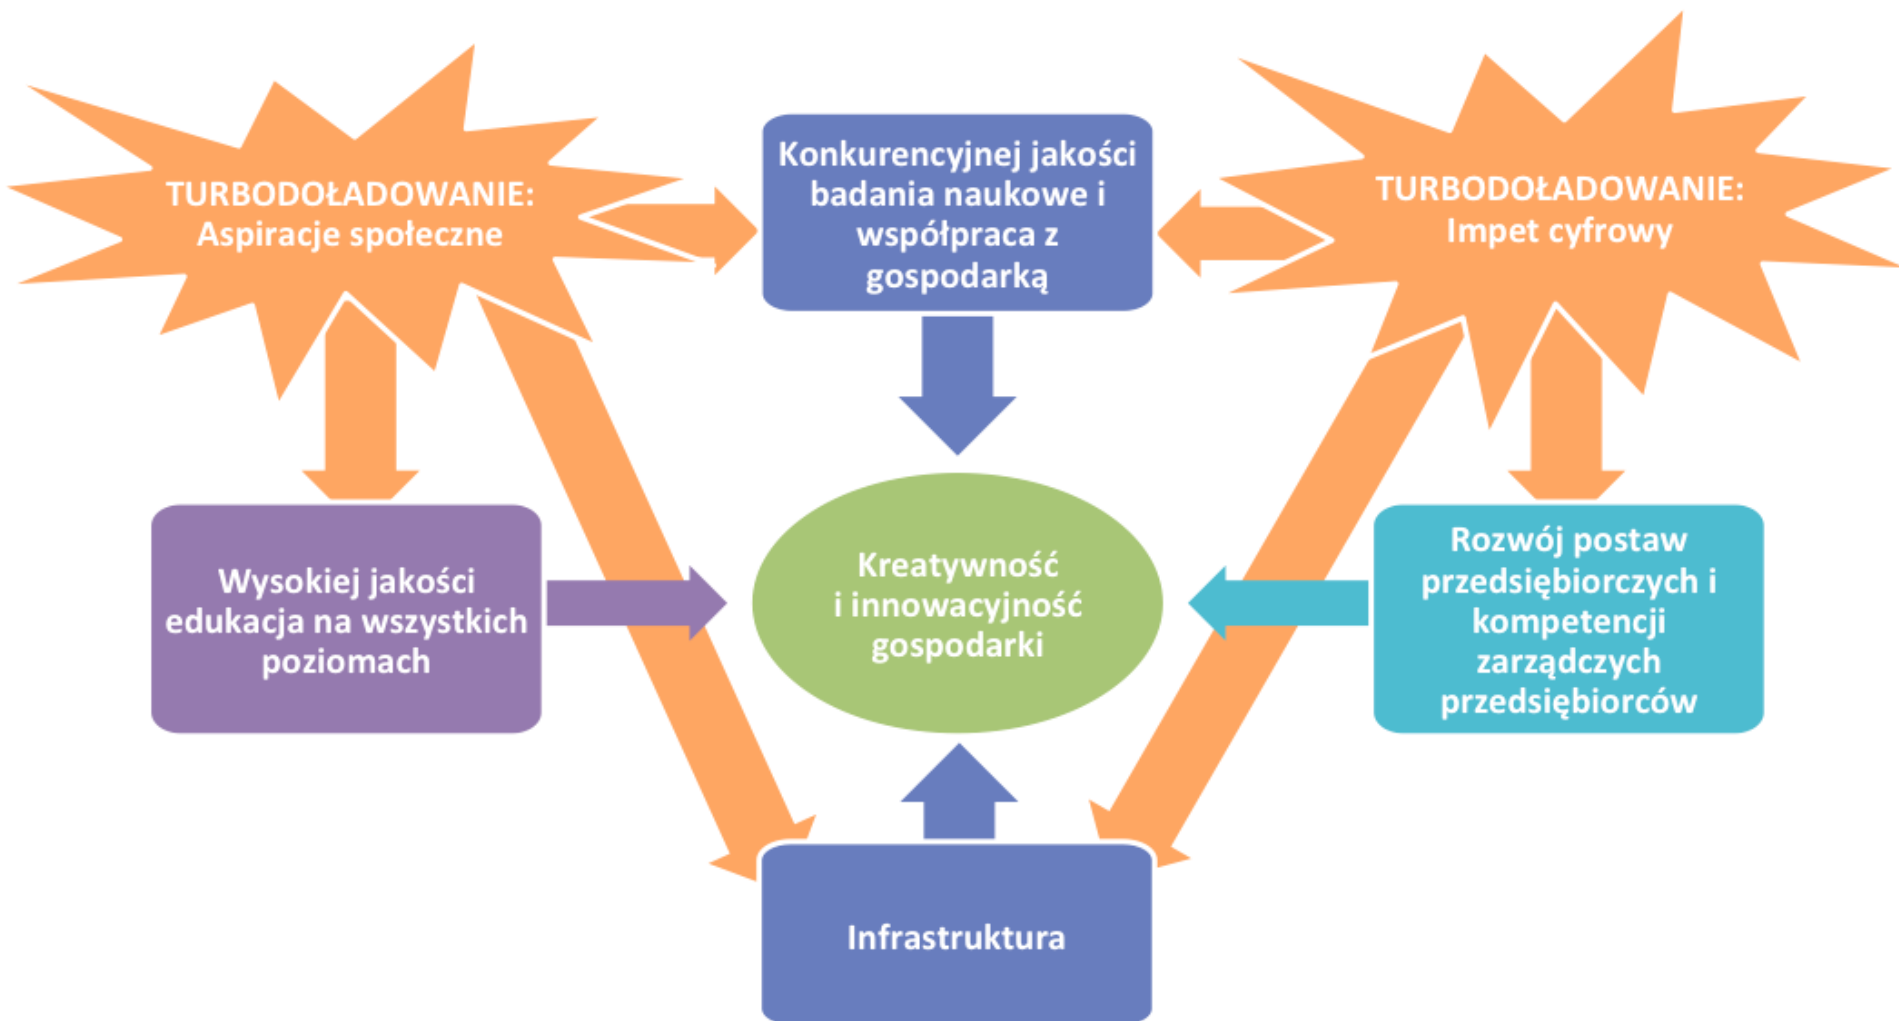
TURBODOŁADOWANIE: Aspiracje społeczne

Konkurencyjnej jakości badania naukowe i współpraca z gospodarką

TURBODOŁADOWANIE: Impet cyfrowy

Wysokiej jakości edukacja na wszystkich poziomach

Kreatywność i innowacyjność gospodarki

Rozwój postaw przedsiębiorczych i kompetencji zarządczych przedsiębiorców

Infrastruktura